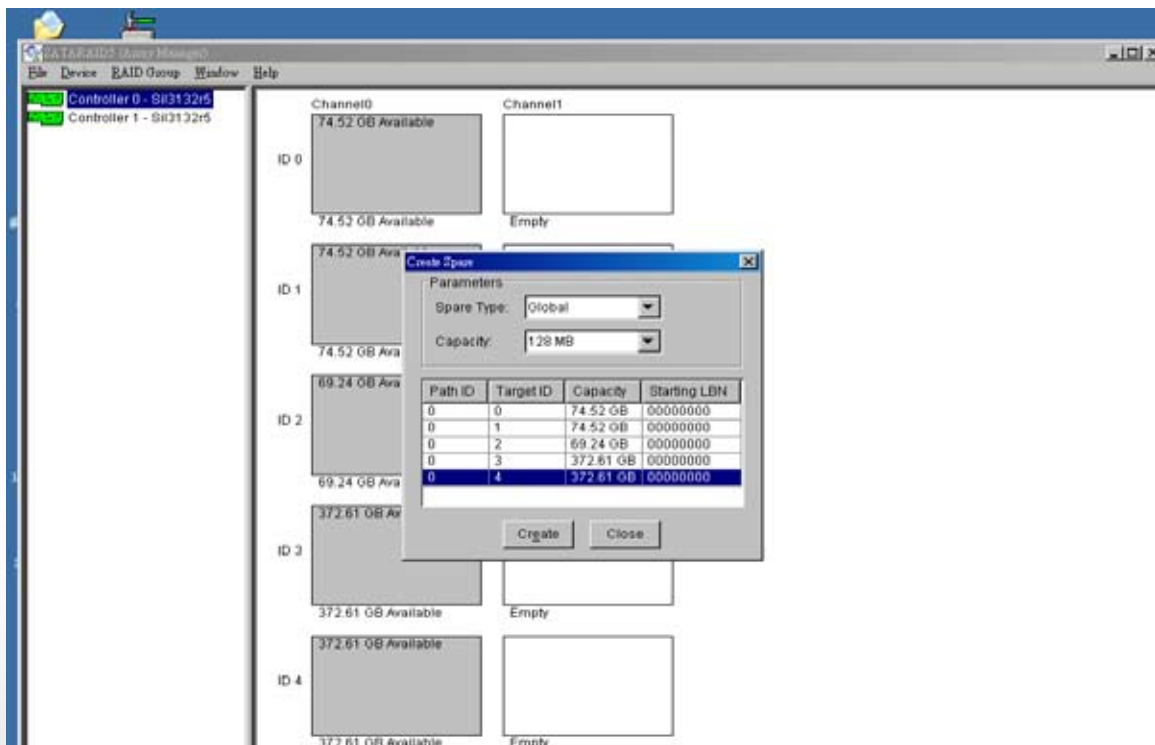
SATARAID5 (Array Manager)

File Device RAID Group Window Help

Controller 0 - SiI3132r5
Controller 1 - SiI3132r5

Channel0
Channel1

ID 0
74.52 GB Available
74.52 GB Available
Empty

ID 1
74.52 GB Ava
74.52 GB Ava

ID 2
69.24 GB Ava
69.24 GB Ava

ID 3
372.61 GB Av
372.61 GB Available
Empty

ID 4
372.61 GB Available
372.61 GB Available
Empty

Create Spare

Parameters
Spare Type: Global
Capacity: 128 MB

| Path ID | Target ID | Capacity | Starting LBN |
|---|---|---|---|
| 0 | 0 | 74.52 GB | 00000000 |
| 0 | 1 | 74.52 GB | 00000000 |
| 0 | 2 | 69.24 GB | 00000000 |
| 0 | 3 | 372.61 GB | 00000000 |
| 0 | 4 | 372.61 GB | 00000000 |

Create
Close